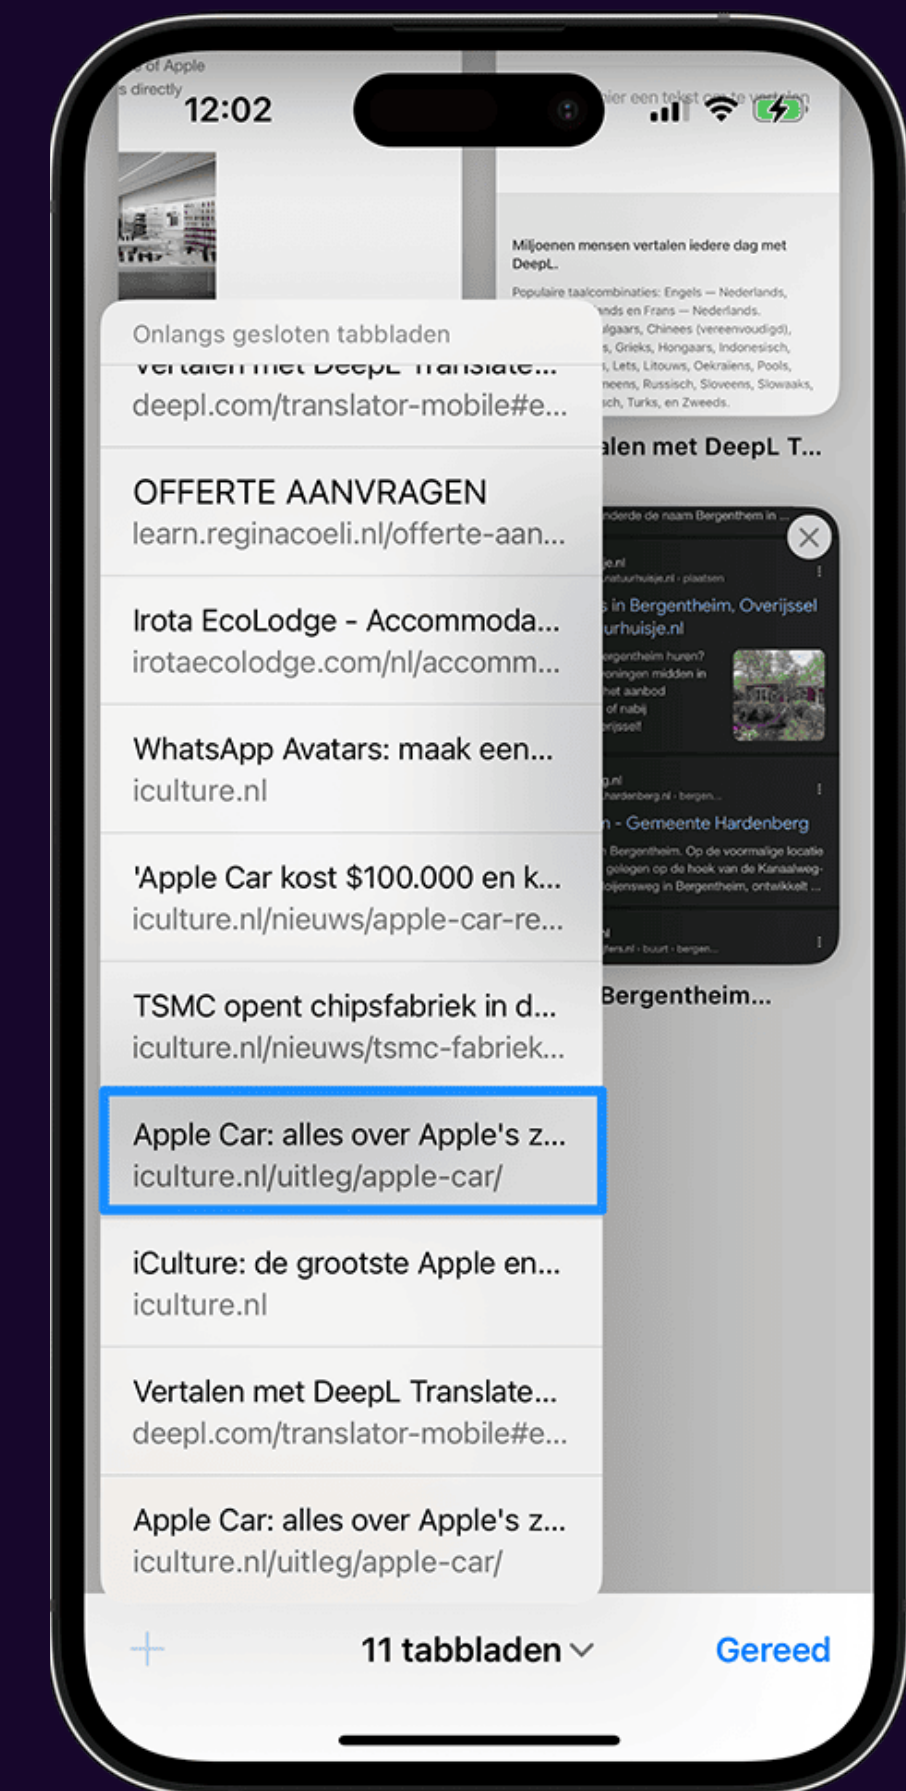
of Apple
s directly
12:02

Miljoenen mensen vertalen iedere dag met DeepL.

Populaire taalcombinaties: Engels — Nederlands, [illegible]nds en Frans — Nederlands. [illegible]lgaars, Chinees (vereenvoudigd), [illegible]s, Grieks, Hongaars, Indonesisch, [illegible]s, Lets, Litouws, Oekraïens, Pools, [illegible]neens, Russisch, Sloveens, Slowaaks, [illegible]sch, Turks, en Zweeds.

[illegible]alen met DeepL T...

Onlangs gesloten tabbladen

Vertalen met DeepL Translate...
deepl.com/translator-mobile#e...

OFFERTE AANVRAGEN
learn.reginacoeli.nl/offerte-aan...

Irota EcoLodge - Accommoda...
irotaecolodge.com/nl/accomm...

WhatsApp Avatars: maak een...
iculture.nl

'Apple Car kost $100.000 en k...
iculture.nl/nieuws/apple-car-re...

TSMC opent chipsfabriek in d...
iculture.nl/nieuws/tsmc-fabriek...

Apple Car: alles over Apple's z...
iculture.nl/uitleg/apple-car/

iCulture: de grootste Apple en...
iculture.nl

Vertalen met DeepL Translate...
deepl.com/translator-mobile#e...

Apple Car: alles over Apple's z...
iculture.nl/uitleg/apple-car/

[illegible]s in Bergentheim, Overijssel
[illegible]urhuisje.nl

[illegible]n - Gemeente Hardenberg

Bergentheim...

11 tabbladen
Gereed